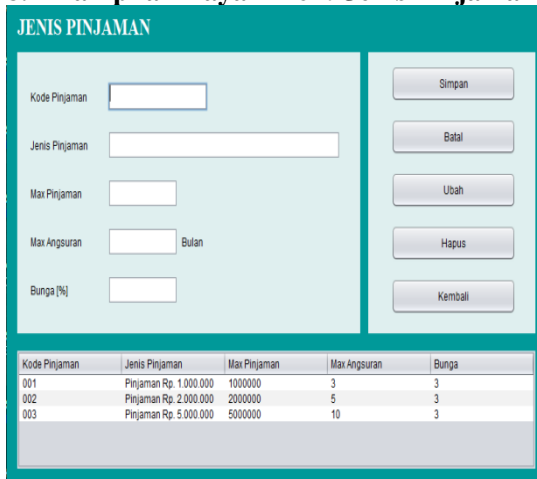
JENIS PINJAMAN

Kode Pinjaman

Jenis Pinjaman

Max Pinjaman

Max Angsuran Bulan

Bunga [%]

Simpan

Batal

Ubah

Hapus

Kembali

| Kode Pinjaman | Jenis Pinjaman | Max Pinjaman | Max Angsuran | Bunga |
|---|---|---|---|---|
| 001 | Pinjaman Rp. 1.000.000 | 1000000 | 3 | 3 |
| 002 | Pinjaman Rp. 2.000.000 | 2000000 | 5 | 3 |
| 003 | Pinjaman Rp. 5.000.000 | 5000000 | 10 | 3 |